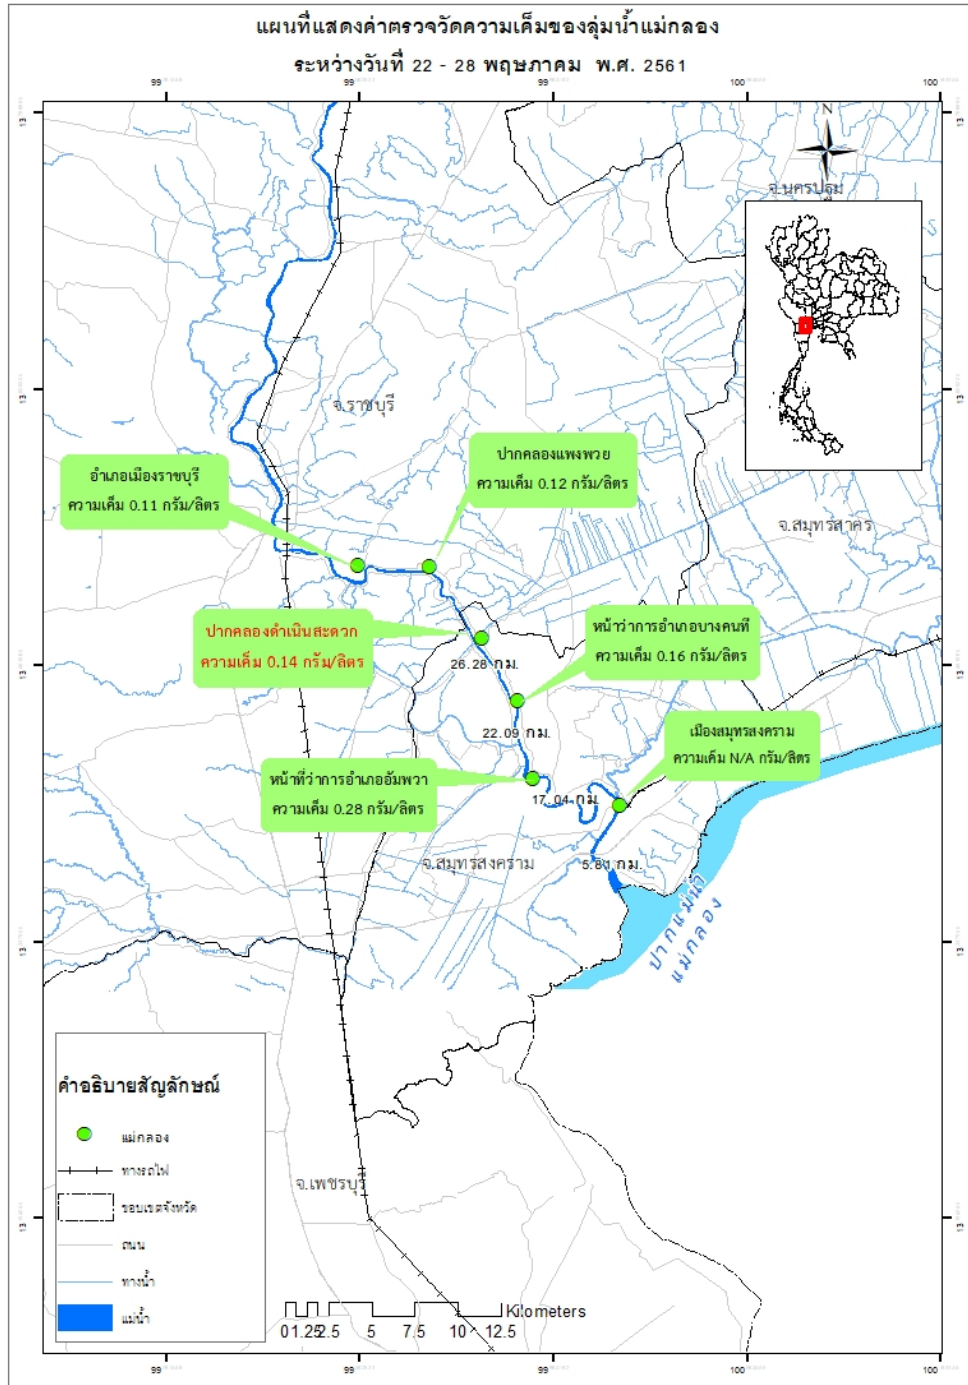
แผนที่แสดงค่าตรวจวัดความเค็มของลุ่มน้ำแม่กลอง
ระหว่างวันที่ 22 - 28 พฤษภาคม พ.ศ. 2561

99 99 99 100 100

13 13 13 13 13

N

จ.นครปฐม

จ.ราชบุรี

จ.สมุทรสาคร

อำเภอเมืองราชบุรี
ความเค็ม 0.11 กรัม/ลิตร

ปากคลองแพงพวย
ความเค็ม 0.12 กรัม/ลิตร

ปากคลองดำเนินสะดวก
ความเค็ม 0.14 กรัม/ลิตร

26.28 กม.

หน้าที่ว่าการอำเภอบางคนที
ความเค็ม 0.16 กรัม/ลิตร

22.09 กม.

หน้าที่ว่าการอำเภออัมพวา
ความเค็ม 0.28 กรัม/ลิตร

เมืองสมุทรสงคราม
ความเค็ม N/A กรัม/ลิตร

17.04 กม.

5.89 กม.

จ.สมุทรสงคราม

ปากแม่น้ำแม่กลอง

คำอธิบายสัญลักษณ์
แม่กลอง
ทางรถไฟ
รอบเขตจังหวัด
ถนน
ทางน้ำ
แม่น้ำ

จ.เพชรบุรี

0 1.25 2.5 5 7.5 10 12.5 Kilometers

99 99 99 100 100